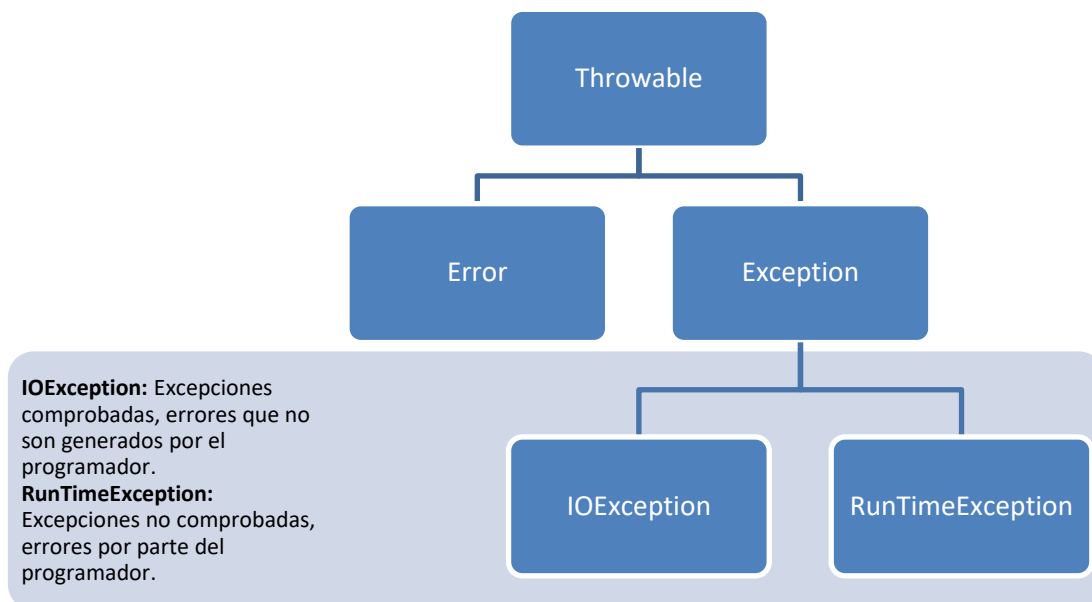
Throwable

Error

Exception

**IOException:** Excepciones comprobadas, errores que no son generados por el programador.
**RunTimeException:** Excepciones no comprobadas, errores por parte del programador.

IOException

RunTimeException